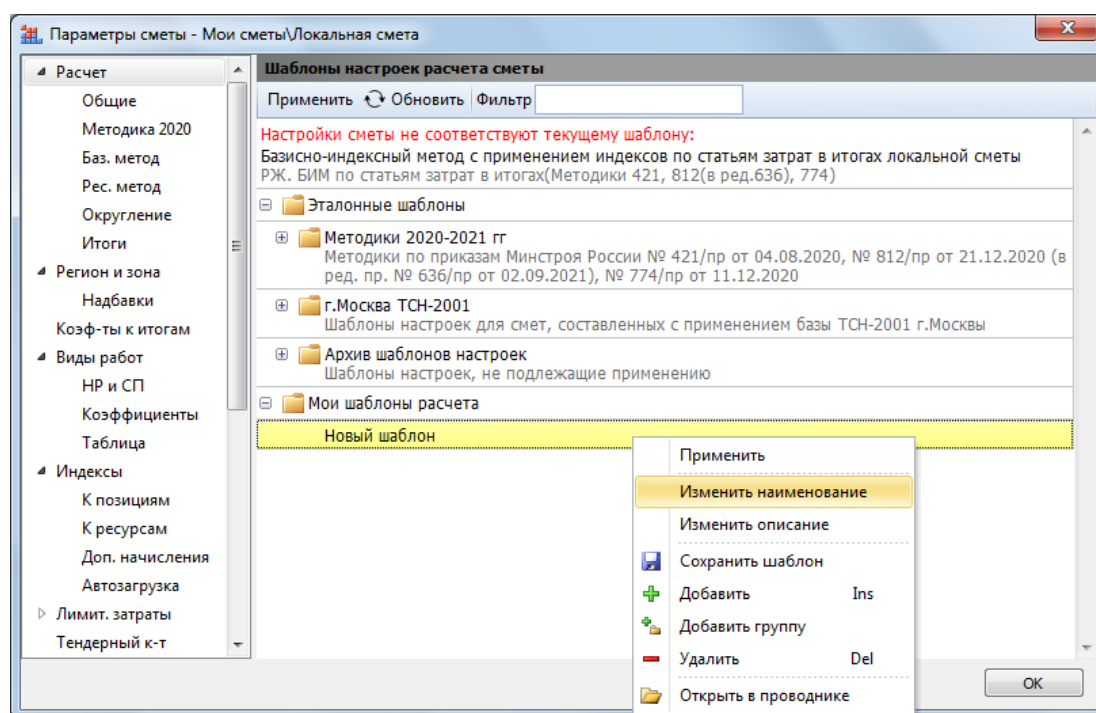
Параметры сметы - Мои сметы\Локальная смета

Расчет
Общие
Методика 2020
Баз. метод
Рес. метод
Округление
Итоги
Регион и зона
Надбавки
Коэф-ты к итогам
Виды работ
НР и СП
Коэффициенты
Таблица
Индексы
К позициям
К ресурсам
Доп. начисления
Автозагрузка
Лимит. затраты
Тендерный к-т

Шаблоны настроек расчета сметы

Применить Обновить Фильтр

Настройки сметы не соответствуют текущему шаблону:
Базисно-индексный метод с применением индексов по статьям затрат в итогах локальной сметы
РЖ. БИМ по статьям затрат в итогах(Методики 421, 812(в ред.636), 774)

Эталонные шаблоны

Методики 2020-2021 гг
Методики по приказам Минстроя России № 421/пр от 04.08.2020, № 812/пр от 21.12.2020 (в ред. пр. № 636/пр от 02.09.2021), № 774/пр от 11.12.2020

г.Москва ТСН-2001
Шаблоны настроек для смет, составленных с применением базы ТСН-2001 г.Москвы

Архив шаблонов настроек
Шаблоны настроек, не подлежащие применению

Мои шаблоны расчета
Новый шаблон

Применить
Изменить наименование
Изменить описание
Сохранить шаблон
Добавить Ins
Добавить группу
Удалить Del
Открыть в проводнике

OK